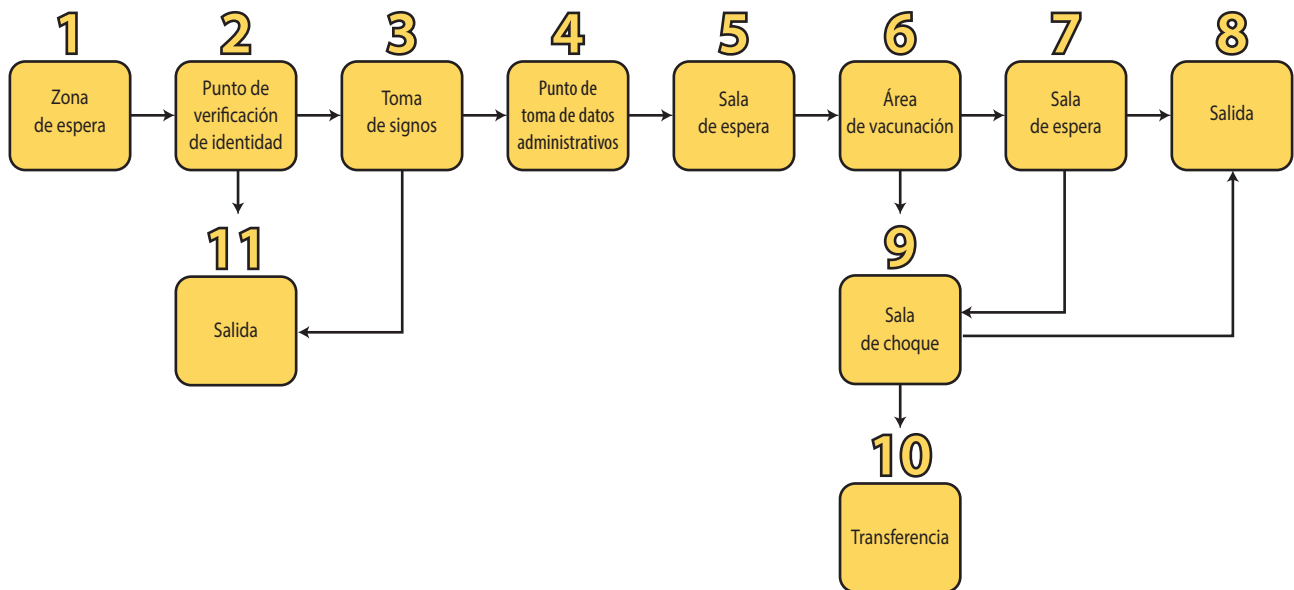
1
Zona de espera

2
Punto de verificación de identidad

3
Toma de signos

4
Punto de toma de datos administrativos

5
Sala de espera

6
Área de vacunación

7
Sala de espera

8
Salida

11
Salida

9
Sala de choque

10
Transferencia